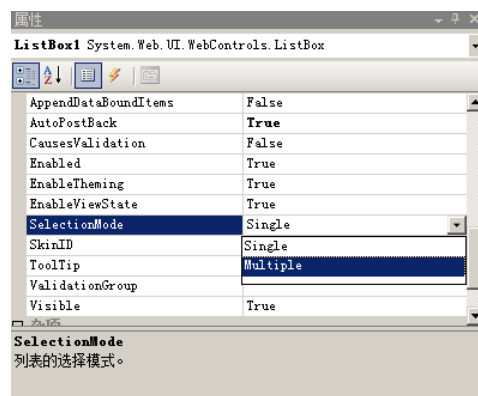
属性

ListBox1 System.Web.UI.WebControls.ListBox

| | |
|---|---|
| AppendDataBoundItems | False |
| AutoPostBack | True |
| CausesValidation | False |
| Enabled | True |
| EnableTheming | True |
| EnableViewState | True |
| SelectionMode | Single |
| SkinID | Single |
| ToolTip | Multiple |
| ValidationGroup | |
| Visible | True |

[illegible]

SelectionMode
列表的选择模式。